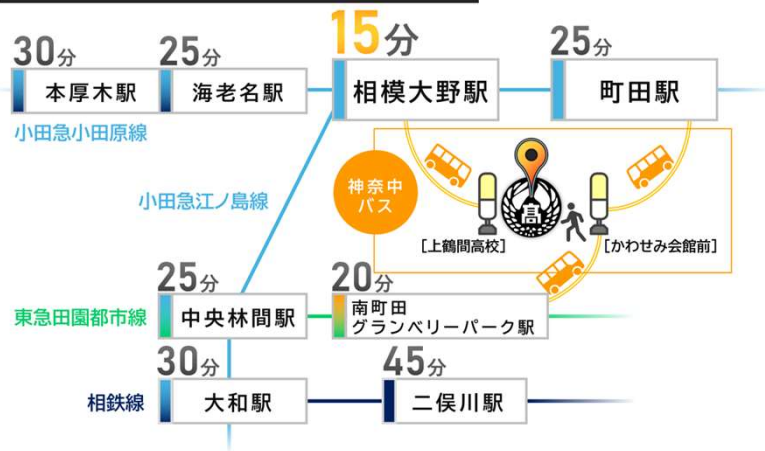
30分
本厚木駅

25分
海老名駅

15分
相模大野駅

25分
町田駅

小田急小田原線

小田急江ノ島線

神奈中バス

高

[上鶴間高校]

[かわせみ会館前]

25分
中央林間駅

20分
南町田グランベリーパーク駅

東急田園都市線

30分
大和駅

45分
二俣川駅

相鉄線